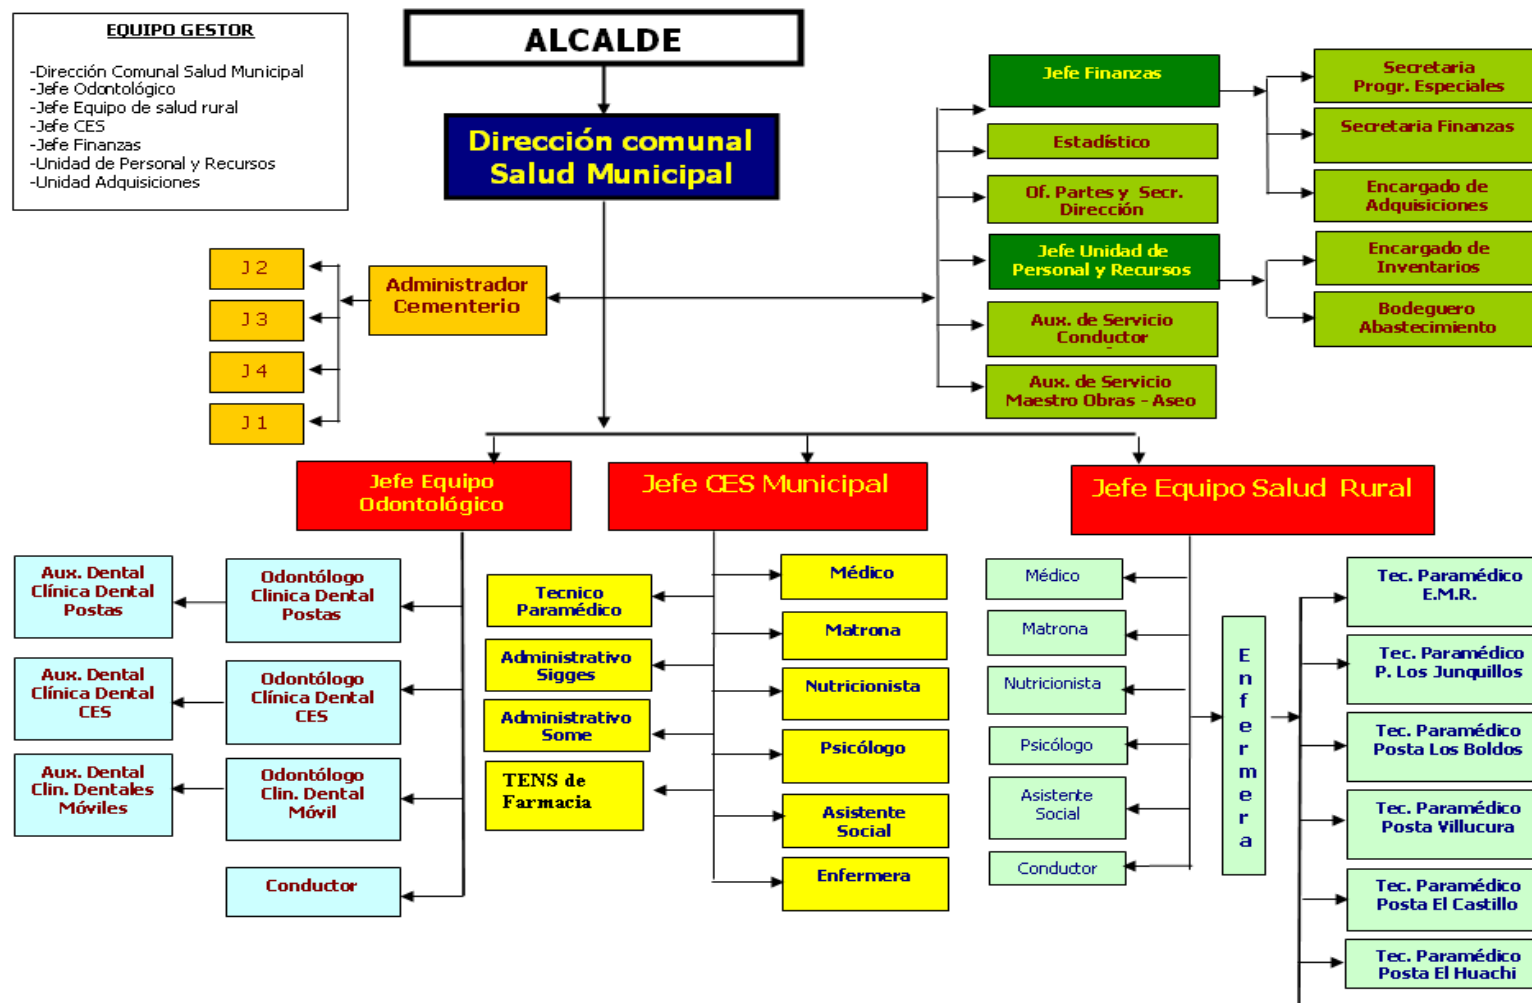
EQUIPO GESTOR

-Dirección Comunal Salud Municipal
-Jefe Odontológico
-Jefe Equipo de salud rural
-Jefe CES
-Jefe Finanzas
-Unidad de Personal y Recursos
-Unidad Adquisiciones

ALCALDE

Dirección comunal Salud Municipal

J 2
J 3
J 4
J 1

Administrador Cementerio

Jefe Finanzas
Estadístico
Of. Partes y Secr. Dirección
Jefe Unidad de Personal y Recursos
Aux. de Servicio Conductor
Aux. de Servicio Maestro Obras - Aseo

Secretaria Progr. Especiales
Secretaria Finanzas
Encargado de Adquisiciones
Encargado de Inventarios
Bodeguero Abastecimiento

Jefe Equipo Odontológico
Jefe CES Municipal
Jefe Equipo Salud Rural

Aux. Dental Clínica Dental Postas
Aux. Dental Clínica Dental CES
Aux. Dental Clin. Dentales Móviles

Odontólogo Clinica Dental Postas
Odontólogo Clínica Dental CES
Odontólogo Clin. Dental Móvil
Conductor

Tecnico Paramédico
Administrativo Sigges
Administrativo Some
TENS de Farmacia

Médico
Matrona
Nutricionista
Psicólogo
Asistente Social
Enfermera

Médico
Matrona
Nutricionista
Psicólogo
Asistente Social
Conductor

Enfermera

Tec. Paramédico E.M.R.
Tec. Paramédico P. Los Junquillos
Tec. Paramédico Posta Los Boldos
Tec. Paramédico Posta Villucura
Tec. Paramédico Posta El Castillo
Tec. Paramédico Posta El Huachi